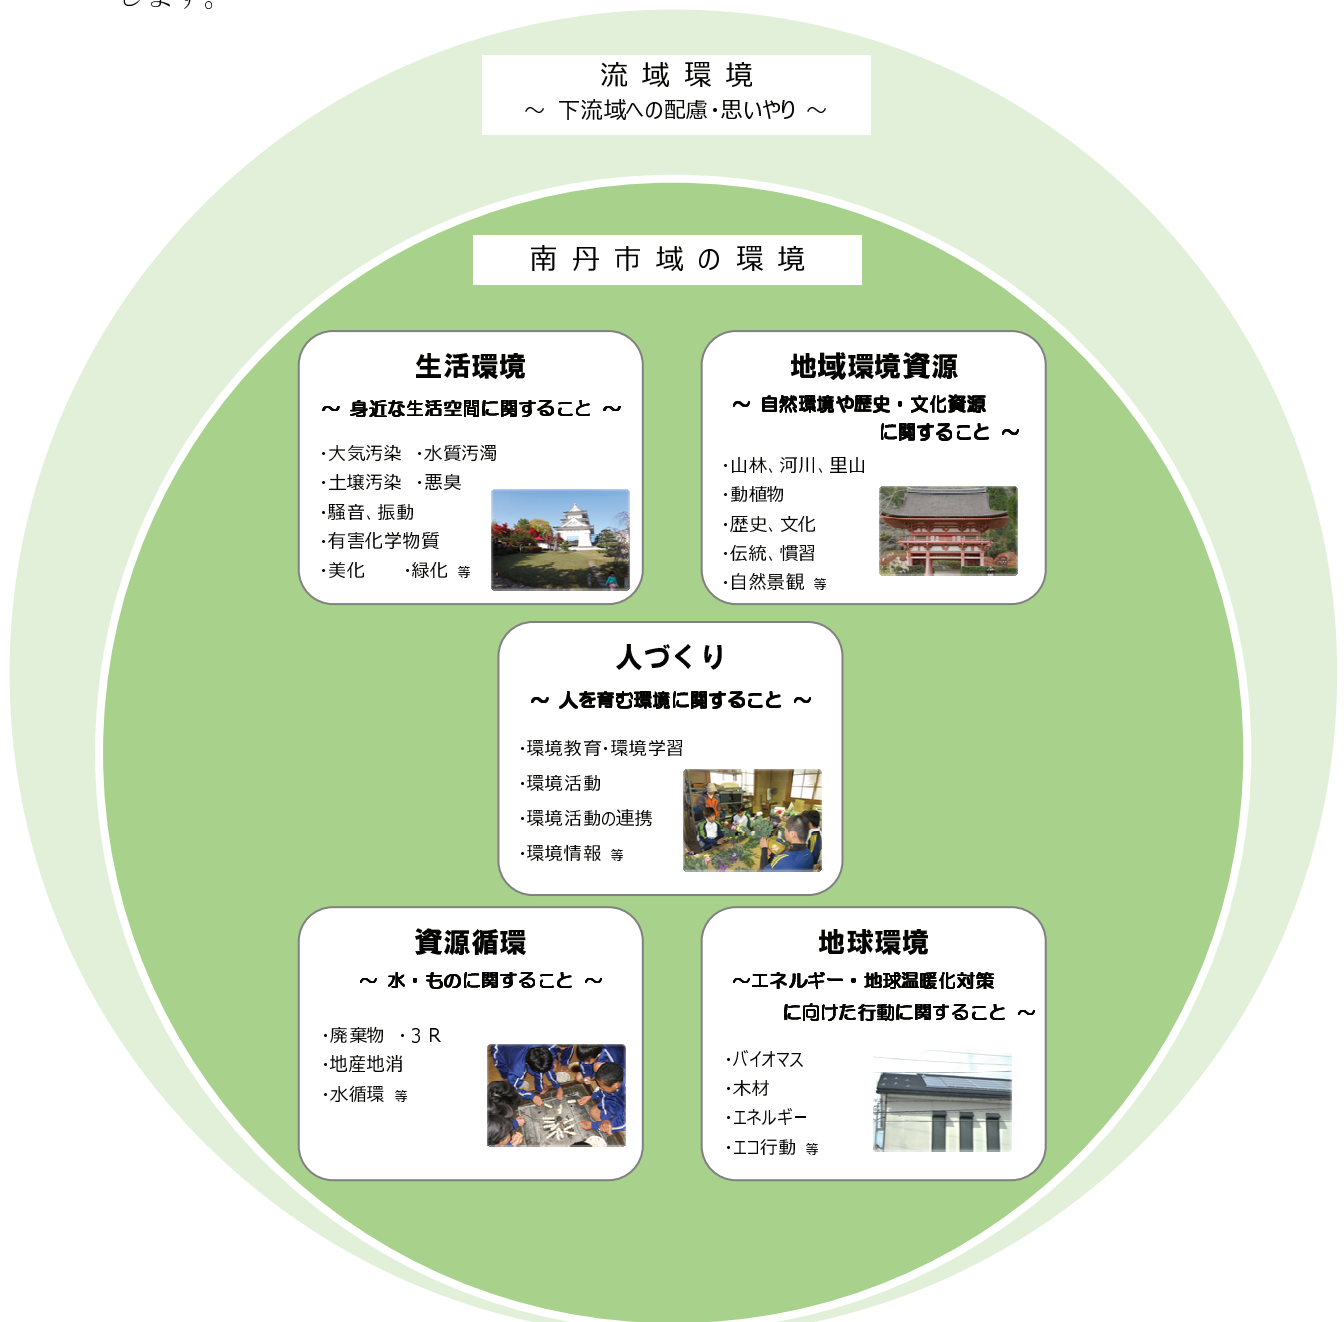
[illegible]

流 域 環 境
～ 下流域への配慮・思いやり ～

南 丹 市 域 の 環 境

生活環境
～ 身近な生活空間に関すること ～
・大気汚染 ・水質汚濁
・土壌汚染 ・悪臭
・騒音、振動
・有害化学物質
・美化 ・緑化 等

地域環境資源
～ 自然環境や歴史・文化資源に関すること ～
・山林、河川、里山
・動植物
・歴史、文化
・伝統、慣習
・自然景観 等

人づくり
～ 人を育む環境に関すること ～
・環境教育・環境学習
・環境活動
・環境活動の連携
・環境情報 等

資源循環
～ 水・ものに関すること ～
・廃棄物 ・３Ｒ
・地産地消
・水循環 等

地球環境
～エネルギー・地球温暖化対策に向けた行動に関すること ～
・バイオマス
・木材
・エネルギー
・エコ行動 等